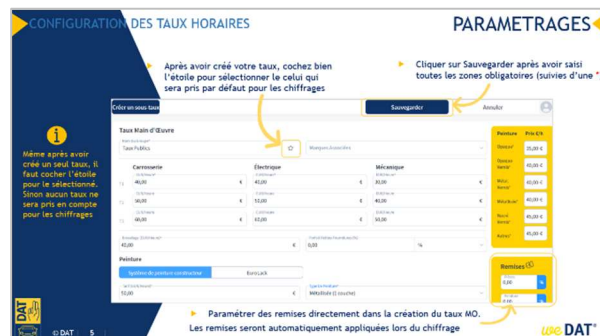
CONFIGURATION DES TAUX HORAIRES

PARAMETRAGES

Après avoir créé votre taux, cochez bien l'étoile pour sélectionner le celui qui sera pris par défaut pour les chiffrages

Cliquer sur Sauvegarder après avoir saisi toutes les zones obligatoires (suivies d'une *

Même après avoir créé un seul taux, il faut cocher l'étoile pour le sélectionné. Sinon aucun taux ne sera pris en compte pour les chiffrages

Créer un sous-taux

Sauvegarder

Annuler

Taux Main d'Œuvre

Taux Publics

Marques Associées

Carrosserie

Électrique

Mécanique

| T1 | 40,00 | € | 40,00 | € | 40,00 | € |
|---|---|---|---|---|---|---|
| T2 | 50,00 | € | 50,00 | € | 40,00 | € |
| T3 | 50,00 | € | 50,00 | € | 40,00 | € |

45,00 €

0,00 %

Peinture

Système de peinture constructeur

EuroLak

50,00 €

Métallisé (1 couche)

| Peinture | Prix €/L |
|---|---|
| Opaque | 35,00 € |
| Opaque vernie | 40,00 € |
| Métal. vernie | 40,00 € |
| Métallisée | 40,00 € |
| Nacré verni | 40,00 € |
| Autre | 40,00 € |

Remises

0,00 %

Paramétrer des remises directement dans la création du taux MO.
Les remises seront automatiquement appliquées lors du chiffrage

© DAT | 5

weDAT